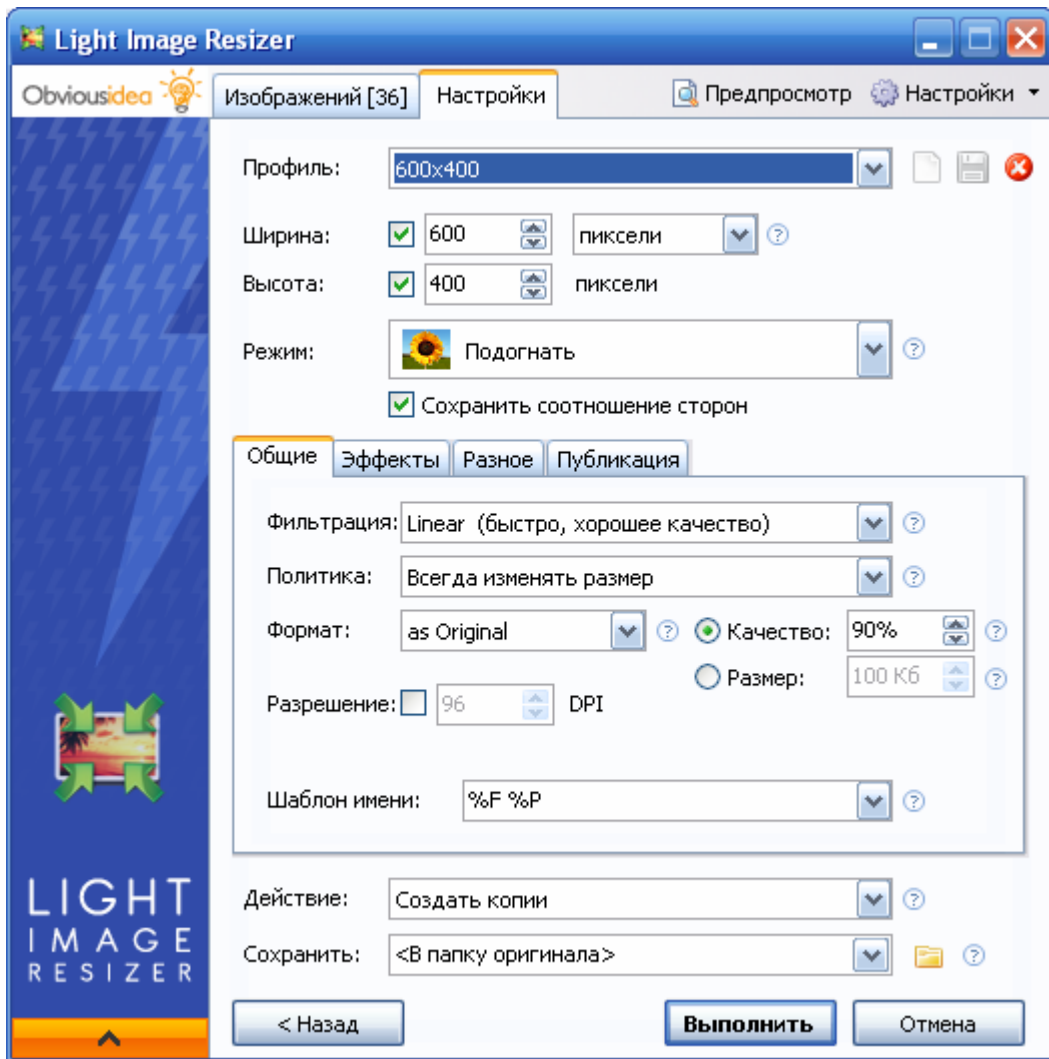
Light Image Resizer

Obviousidea

Изображений [36]

Настройки

Предпросмотр

Настройки

Профиль: 600x400

Ширина: 600 пиксели

Высота: 400 пиксели

Режим: Подогнать

Сохранить соотношение сторон

Общие

Эффекты

Разное

Публикация

Фильтрация: Linear (быстро, хорошее качество)

Политика: Всегда изменять размер

Формат: as Original

Качество: 90%

Размер: 100 Кб

Разрешение: 96 DPI

Шаблон имени: %F %P

LIGHT IMAGE RESIZER

Действие: Создать копии

Сохранить: <В папку оригинала>

< Назад

Выполнить

Отмена